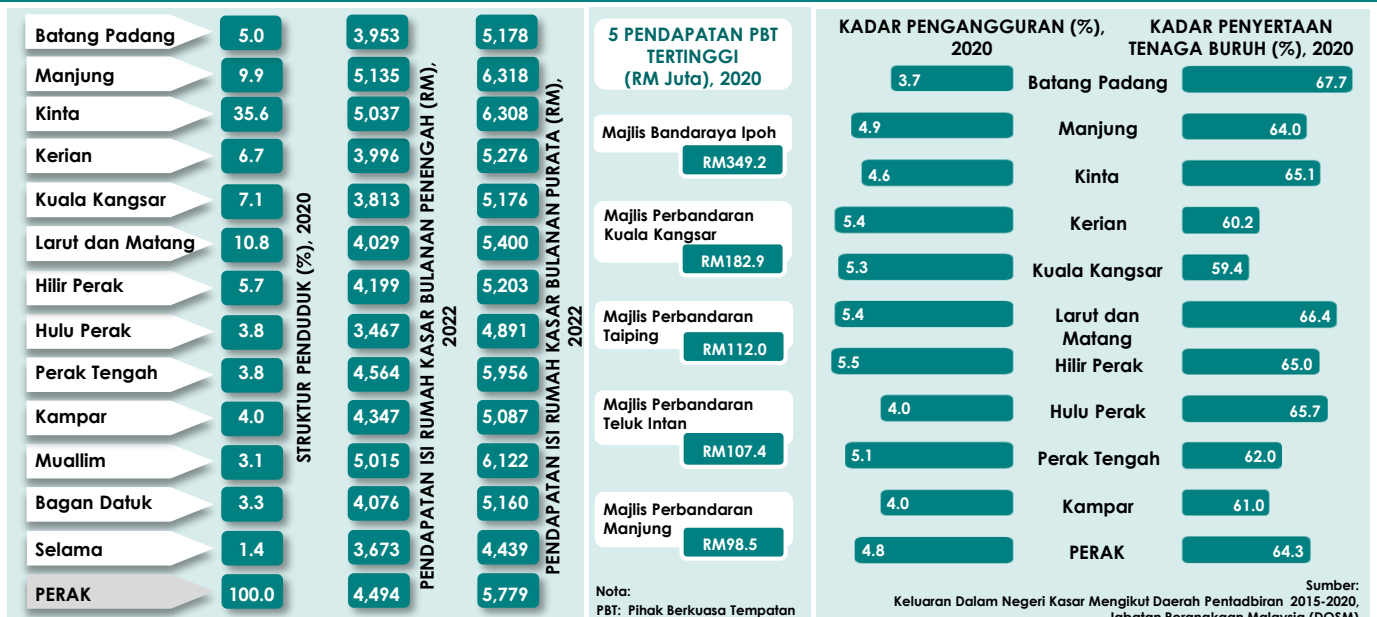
| | STRUKTUR PENDUDUK (%), 2020 | PENDAPATAN ISI RUMAH KASAR BULANAN PENENGAH (RM), 2022 | PENDAPATAN ISI RUMAH KASAR BULANAN PURATA (RM), 2022 |
|---|---|---|---|
| Batang Padang | 5.0 | 3,953 | 5,178 |
| Manjung | 9.9 | 5,135 | 6,318 |
| Kinta | 35.6 | 5,037 | 6,308 |
| Kerian | 6.7 | 3,996 | 5,276 |
| Kuala Kangsar | 7.1 | 3,813 | 5,176 |
| Larut dan Matang | 10.8 | 4,029 | 5,400 |
| Hilir Perak | 5.7 | 4,199 | 5,203 |
| Hulu Perak | 3.8 | 3,467 | 4,891 |
| Perak Tengah | 3.8 | 4,564 | 5,956 |
| Kampar | 4.0 | 4,347 | 5,087 |
| Muallim | 3.1 | 5,015 | 6,122 |
| Bagan Datuk | 3.3 | 4,076 | 5,160 |
| Selama | 1.4 | 3,673 | 4,439 |
| PERAK | 100.0 | 4,494 | 5,779 |

5 PENDAPATAN PBT TERTINGGI (RM Juta), 2020

Majlis Bandaraya Ipoh
RM349.2

Majlis Perbandaran Kuala Kangsar
RM182.9

Majlis Perbandaran Taiping
RM112.0

Majlis Perbandaran Teluk Intan
RM107.4

Majlis Perbandaran Manjung
RM98.5

Nota:
PBT: Pihak Berkuasa Tempatan

| KADAR PENGANGGURAN (%), 2020 | | KADAR PENYERTAAN TENAGA BURUH (%), 2020 |
|---|---|---|
| 3.7 | Batang Padang | 67.7 |
| 4.9 | Manjung | 64.0 |
| 4.6 | Kinta | 65.1 |
| 5.4 | Kerian | 60.2 |
| 5.3 | Kuala Kangsar | 59.4 |
| 5.4 | Larut dan Matang | 66.4 |
| 5.5 | Hilir Perak | 65.0 |
| 4.0 | Hulu Perak | 65.7 |
| 5.1 | Perak Tengah | 62.0 |
| 4.0 | Kampar | 61.0 |
| 4.8 | PERAK | 64.3 |

Sumber:
Keluaran Dalam Negeri Kasar Mengikut Daerah Pentadbiran 2015-2020, Jabatan Perangkaan Malaysia (DOSM)